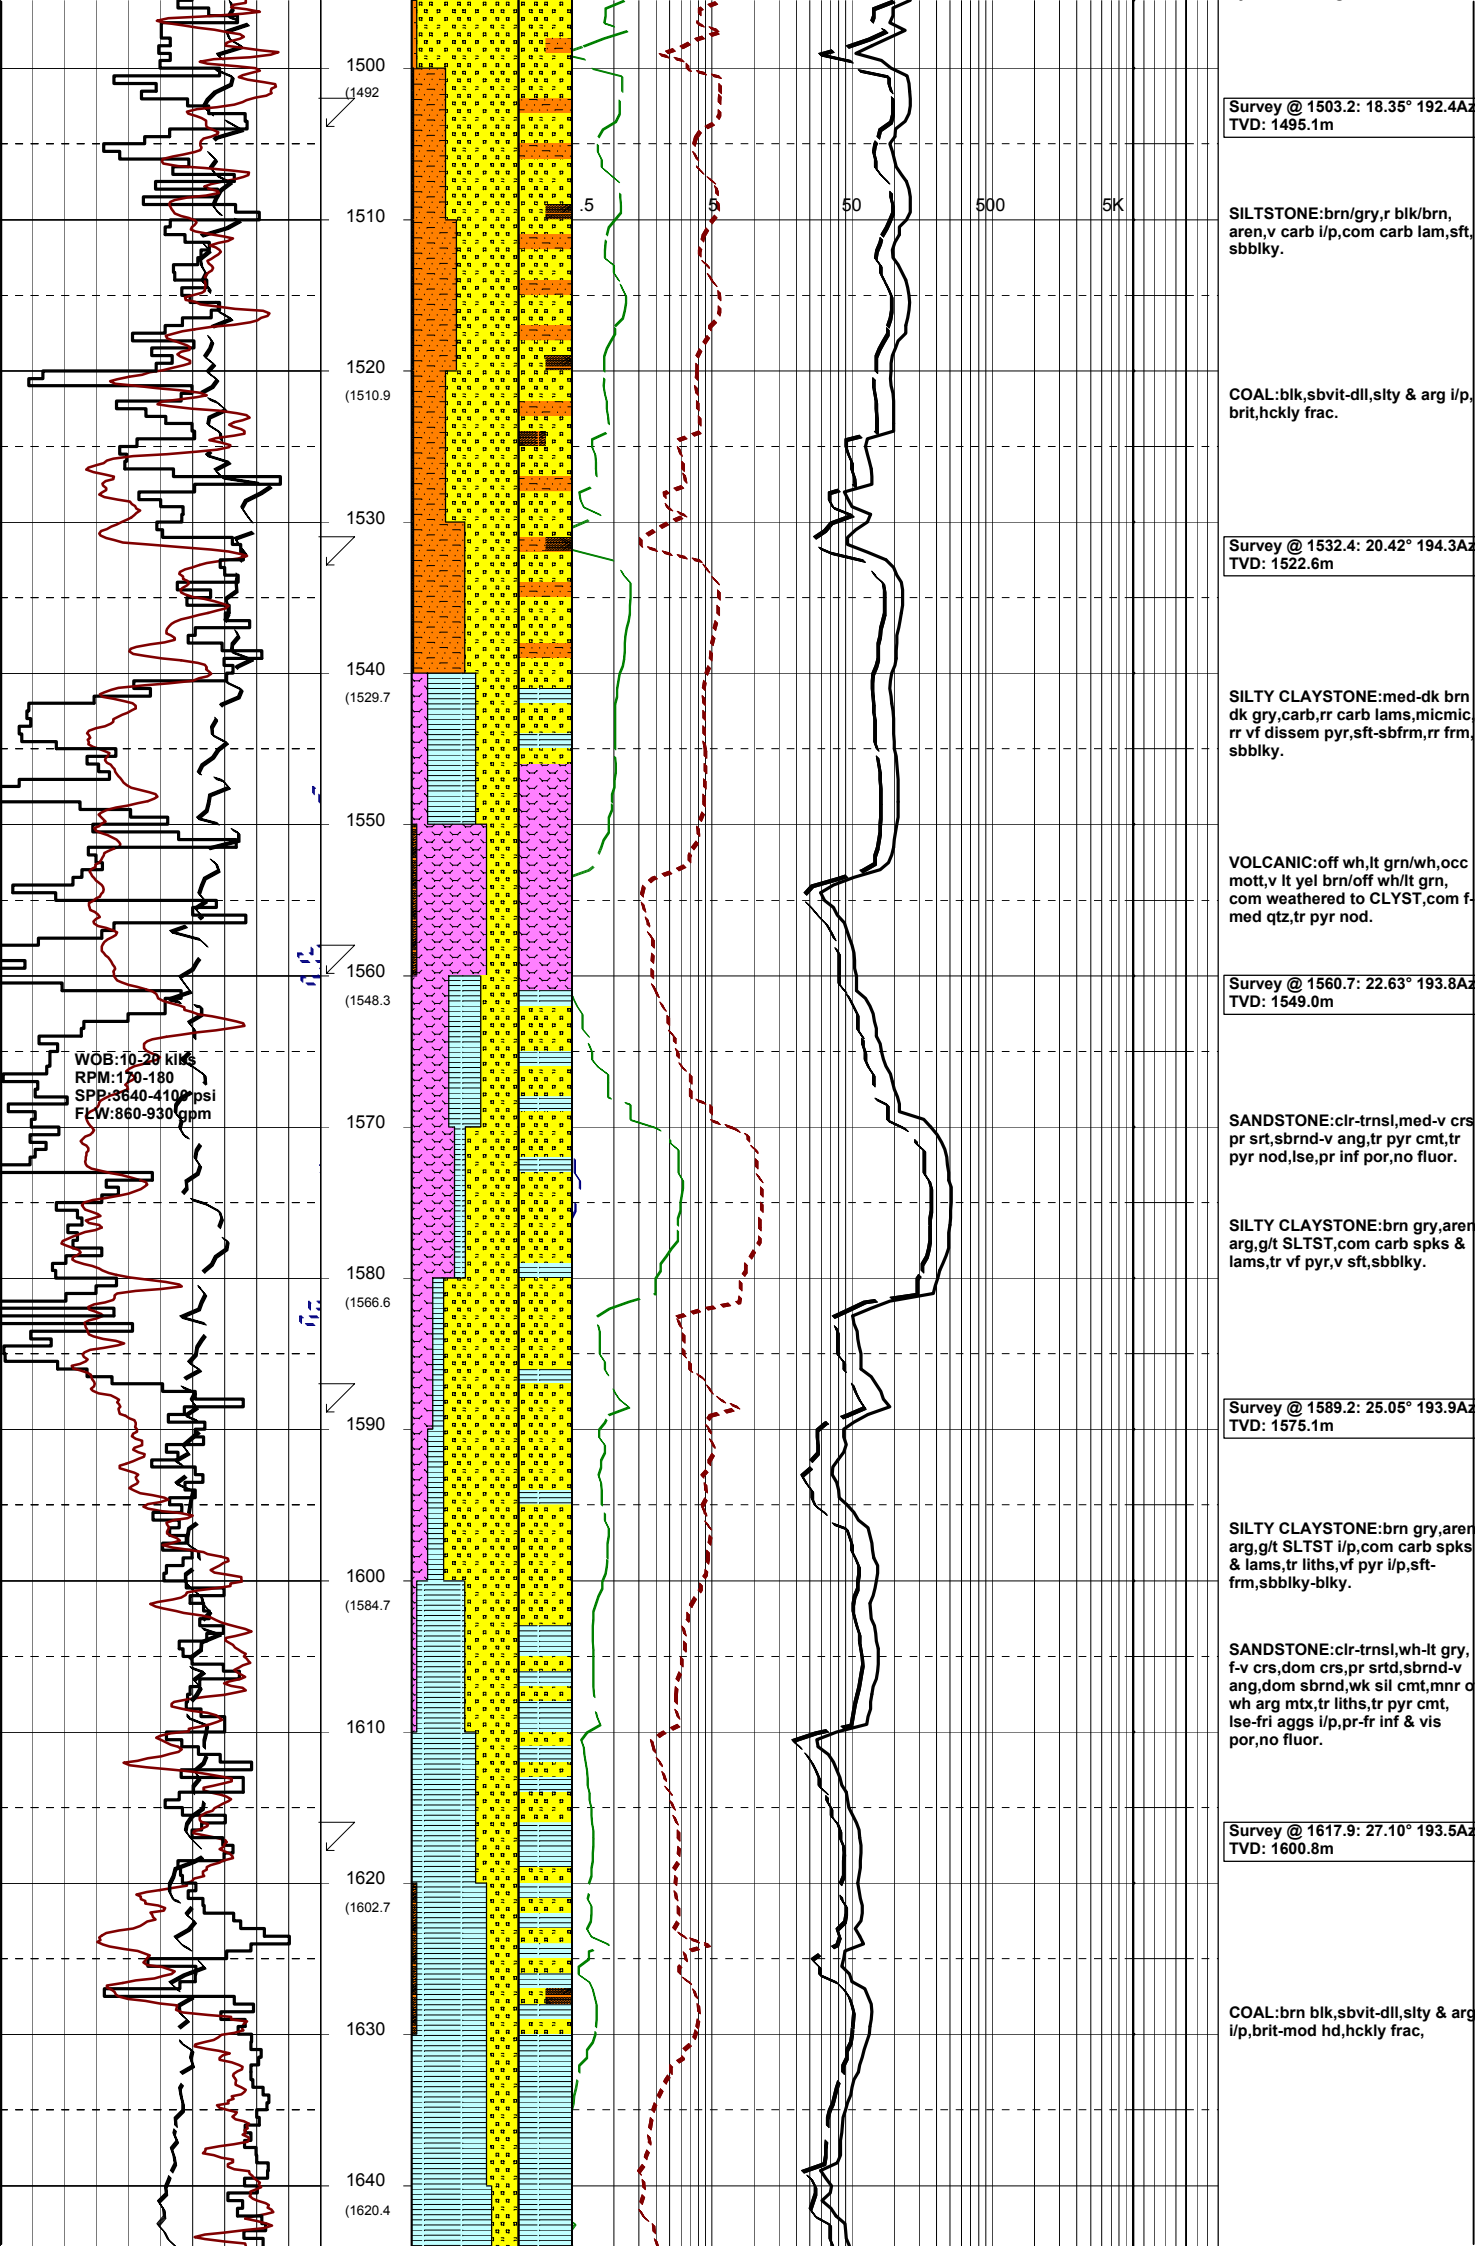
1500
(1492
1510
1520
(1510.9
1530
1540
(1529.7
1550
1560
(1548.3
1570
1580
(1566.6
1590
1600
(1584.7
1610
1620
(1602.7
1630
1640
(1620.4

WOB:10-20 klbs
RPM:170-180
SPP:3640-4100 psi
FLW:860-930 gpm

.5
5
50
500
5K

Survey @ 1503.2: 18.35° 192.4Az
TVD: 1495.1m

SILTSTONE:brn/gry,r blk/brn, aren,v carb i/p,com carb lam,sft, sbblky.

COAL:blk,sbvit-dll,slty & arg i/p, brit,hckly frac.

Survey @ 1532.4: 20.42° 194.3Az
TVD: 1522.6m

SILTY CLAYSTONE:med-dk brn dk gry,carb,rr carb lams,micmic, rr vf dissem pyr,sft-sbfrm,rr frm, sbblky.

VOLCANIC:off wh,lt grn/wh,occ mott,v lt yel brn/off wh/lt grn, com weathered to CLYST,com f-med qtz,tr pyr nod.

Survey @ 1560.7: 22.63° 193.8Az
TVD: 1549.0m

SANDSTONE:clr-trnsl,med-v crs pr srt,sbrnd-v ang,tr pyr cmt,tr pyr nod,lse,pr inf por,no fluor.

SILTY CLAYSTONE:brn gry,aren arg,g/t SLTST,com carb spks & lams,tr vf pyr,v sft,sbblky.

Survey @ 1589.2: 25.05° 193.9Az
TVD: 1575.1m

SILTY CLAYSTONE:brn gry,aren arg,g/t SLTST i/p,com carb spks & lams,tr liths,vf pyr i/p,sft-frm,sbblky-blky.

SANDSTONE:clr-trnsl,wh-lt gry, f-v crs,dom crs,pr srtd,sbrnd-v ang,dom sbrnd,wk sil cmt,mnr o wh arg mtx,tr liths,tr pyr cmt, lse-fri aggs i/p,pr-fr inf & vis por,no fluor.

Survey @ 1617.9: 27.10° 193.5Az
TVD: 1600.8m

COAL:brn blk,sbvit-dll,slty & arg i/p,brit-mod hd,hckly frac,